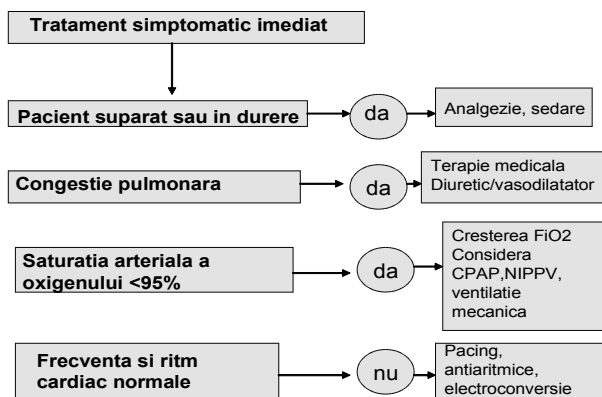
Tratament simptomatic imediat

Pacient suparat sau in durere

da

Analgezie, sedare

Congestie pulmonara

da

Terapie medicala
Diuretic/vasodilatator

Saturatia arteriala a oxigenului <95%

da

Cresterea FiO2
Considera CPAP,NIPPV, ventilatie mecanica

Frecventa si ritm cardiac normale

nu

Pacing, antiaritmice, electroconversie